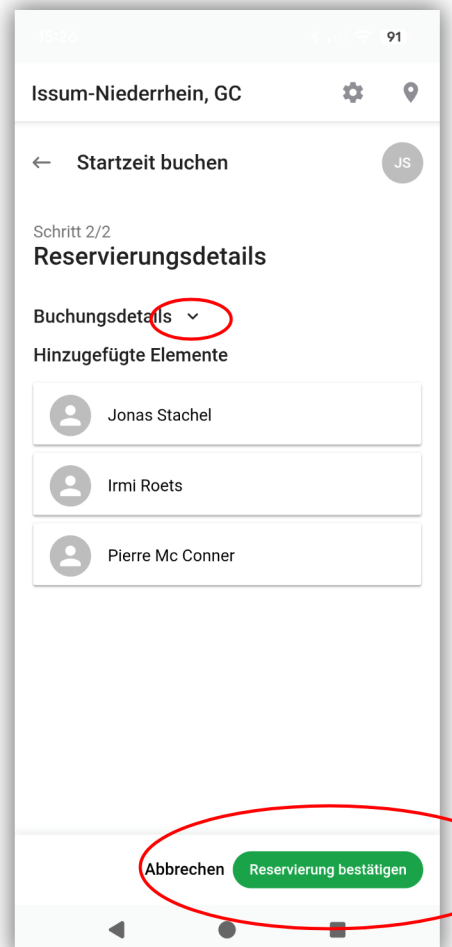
18:26 91

Issum-Niederrhein, GC

← Startzeit buchen

JS

Schritt 2/2

Reservierungsdetails

Buchungsdetails

Hinzugefügte Elemente

Jonas Stachel

Irmi Roets

Pierre Mc Conner

Abbrechen

Reservierung bestätigen